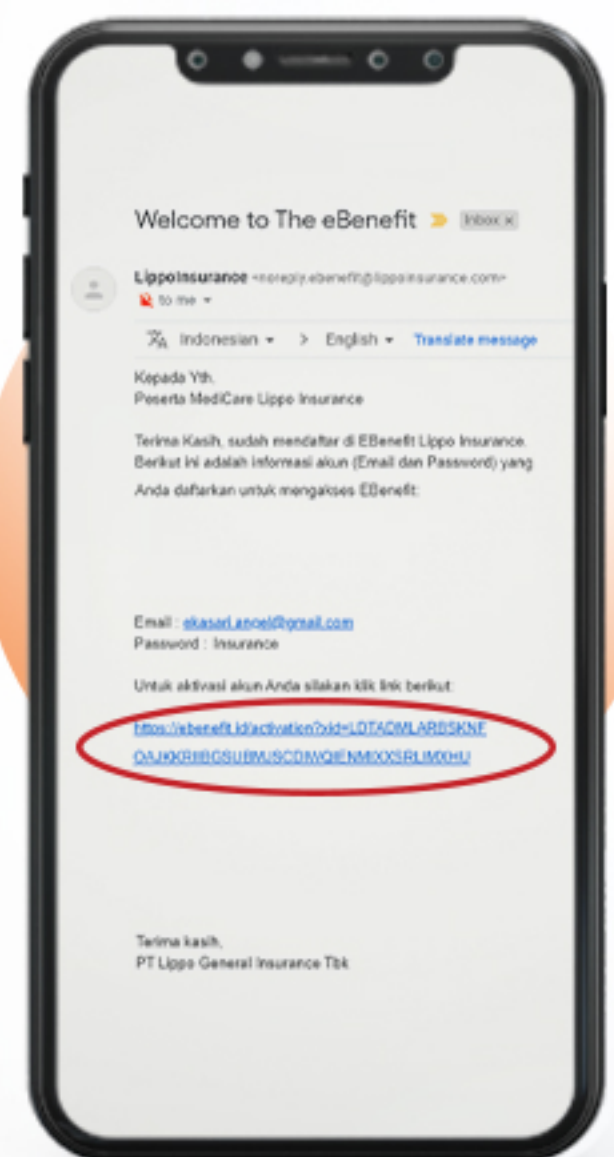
Welcome to The eBenefit Inbox ×

LippoInsurance <noreply.ebenefit@lippoinsurance.com>
to me

Indonesian > English Translate message

Kepada Yth,
Peserta MediCare Lippo Insurance

Terima Kasih, sudah mendaftar di EBenefit Lippo Insurance. Berikut ini adalah informasi akun (Email dan Password) yang Anda daftarkan untuk mengakses EBenefit:

Email : ekasari.angel@gmail.com
Password : Insurance

Untuk aktivasi akun Anda silakan klik link berikut:

https://ebenefit.id/activation?xid=LDTADMLARBSKNFOAJKKRIBGSURMUSCDWQIENMIXXSRLIMXHU

Terima kasih,
PT Lippo General Insurance Tbk